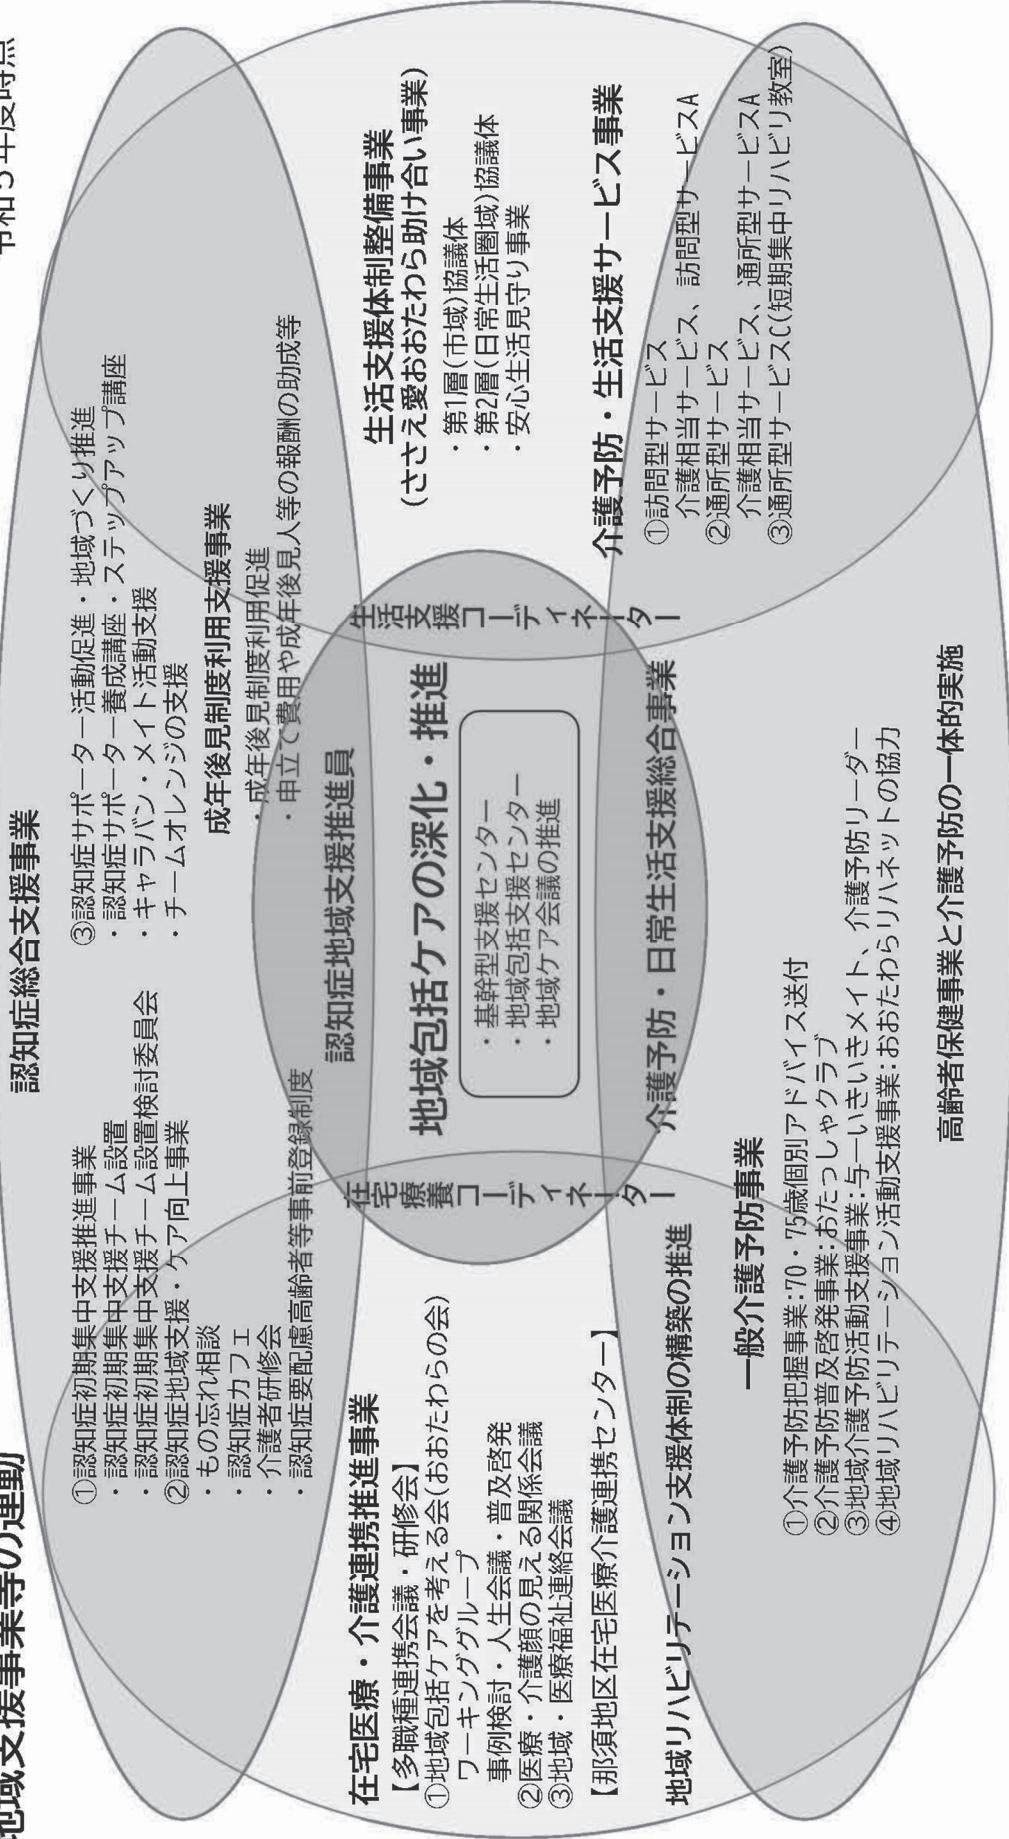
地域支援事業等の連動

令和3年度時点

認知症総合支援事業

①認知症初期集中支援推進事業
・認知症初期集中支援チーム設置
・認知症初期集中支援チーム設置検討委員会
②認知症地域支援・ケア向上事業
・もの忘れ相談
・認知症カフェ
・介護者研修会
・認知症要配慮高齢者等事前登録制度

③認知症サポーター活動促進・地域づくり推進
・認知症サポーター養成講座・ステップアップ講座
・キャラバン・メイト活動支援
・チームオレンジの支援

成年後見制度利用支援事業
・成年後見制度利用促進
・申立て費用や成年後見人等の報酬の助成等

生活支援体制整備事業
（ささえ愛おおたわら助け合い事業）
・第1層（市域）協議体
・第2層（日常生活圏域）協議体
・安心生活見守り事業

介護予防・生活支援サービス事業
①訪問型サービス
介護相当サービス、訪問型サービスA
②通所型サービス
介護相当サービス、通所型サービスA
③通所型サービスC（短期集中リハビリ教室）

生活支援コーディネーター

認知症地域支援推進員

地域包括ケアの深化・推進

・基幹型支援センター
・地域包括支援センター
・地域ケア会議の推進

在宅療養コーディネーター

介護予防・日常生活支援総合事業

在宅医療・介護連携推進事業
【多職種連携会議・研修会】
①地域包括ケアを考える会（おおたわらの会）
ワーキンググループ
事例検討・人生会議・普及啓発
②医療・介護顔の見える関係会議
③地域・医療福祉連絡会議
【那須地区在宅医療介護連携センター】

地域リハビリテーション支援体制の構築の推進

一般介護予防事業
①介護予防把握事業：70・75歳個別アドバイス送付
②介護予防普及啓発事業：おたっしゃクラブ
③地域介護予防活動支援事業：与一いきいきメイト、介護予防リーダー
④地域リハビリテーション活動支援事業：おおたわらリハネットの協力

高齢者保健事業と介護予防の一体的実施